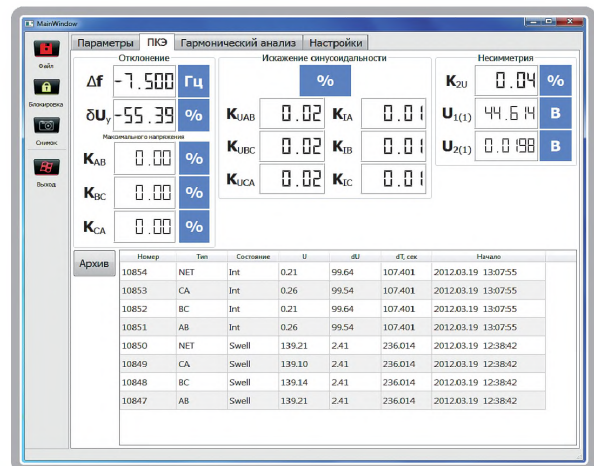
MainWindow

Файл
Блокировка
Снимок
Выход

Параметры | ПКЭ | Гармонический анализ | Настройки

Отклонение
$\Delta f$ -7.500 Гц
$\delta U_y$ -55.39 %
Максимального напряжения
$K_{AB}$ 0.00 %
$K_{BC}$ 0.00 %
$K_{CA}$ 0.00 %

Искажение синусоидальности
%
$K_{UAB}$ 0.02 $K_{IA}$ 0.01
$K_{UBC}$ 0.02 $K_{IB}$ 0.01
$K_{UCA}$ 0.02 $K_{IC}$ 0.01

Несимметрия
$K_{2U}$ 0.04 %
$U_{1(1)}$ 44.614 В
$U_{2(1)}$ 0.0198 В

Архив

| Номер | Тип | Состояние | U | dU | dT, сек | Начало |
|---|---|---|---|---|---|---|
| 10854 | NET | Int | 0.21 | 99.64 | 107.401 | 2012.03.19 13:07:55 |
| 10853 | CA | Int | 0.26 | 99.46 | 107.401 | 2012.03.19 13:07:55 |
| 10852 | BC | Int | 0.21 | 99.64 | 107.401 | 2012.03.19 13:07:55 |
| 10851 | AB | Int | 0.26 | 99.54 | 107.401 | 2012.03.19 13:07:55 |
| 10850 | NET | Swell | 139.21 | 2.41 | 236.014 | 2012.03.19 12:38:42 |
| 10849 | CA | Swell | 139.10 | 2.41 | 236.014 | 2012.03.19 12:38:42 |
| 10848 | BC | Swell | 139.14 | 2.41 | 236.014 | 2012.03.19 12:38:42 |
| 10847 | AB | Swell | 139.21 | 2.41 | 236.014 | 2012.03.19 12:38:42 |